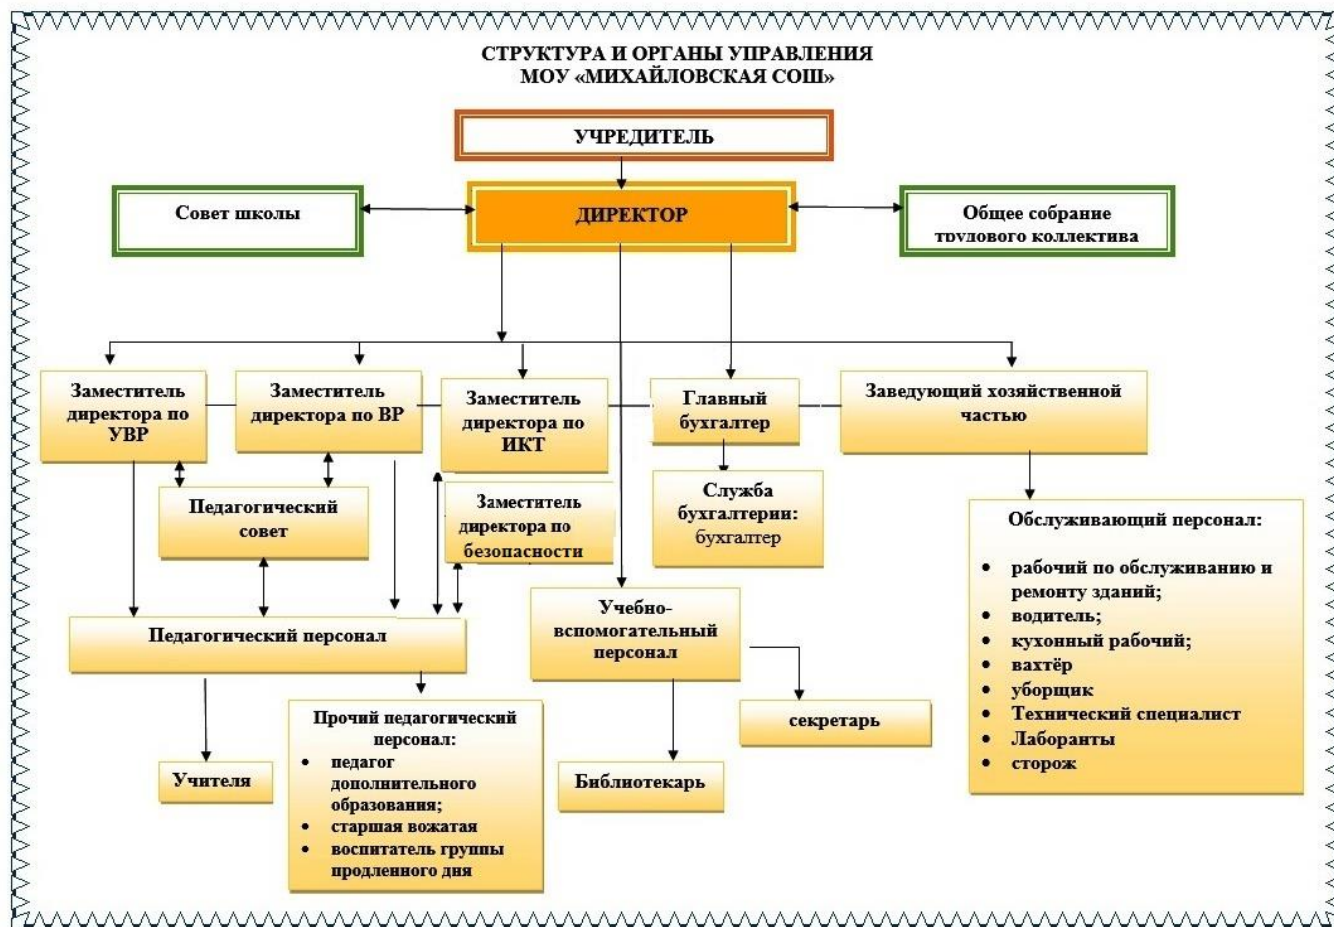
СТРУКТУРА И ОРГАНЫ УПРАВЛЕНИЯ
МОУ «МИХАЙЛОВСКАЯ СОШ»

УЧРЕДИТЕЛЬ

Совет школы

ДИРЕКТОР

Общее собрание трудового коллектива

Заместитель директора по УВР

Заместитель директора по ВР

Заместитель директора по ИКТ

Главный бухгалтер

Заведующий хозяйственной частью

Педагогический совет

Заместитель директора по безопасности

Служба бухгалтерии: бухгалтер

Обслуживающий персонал:
• рабочий по обслуживанию и ремонту зданий;
• водитель;
• кухонный рабочий;
• вахтёр
• уборщик
• Технический специалист
• Лаборанты
• сторож

Педагогический персонал

Учебно-вспомогательный персонал

секретарь

Прочий педагогический персонал:
• педагог дополнительного образования;
• старшая вожатая
• воспитатель группы продленного дня

Учителя

Библиотекарь